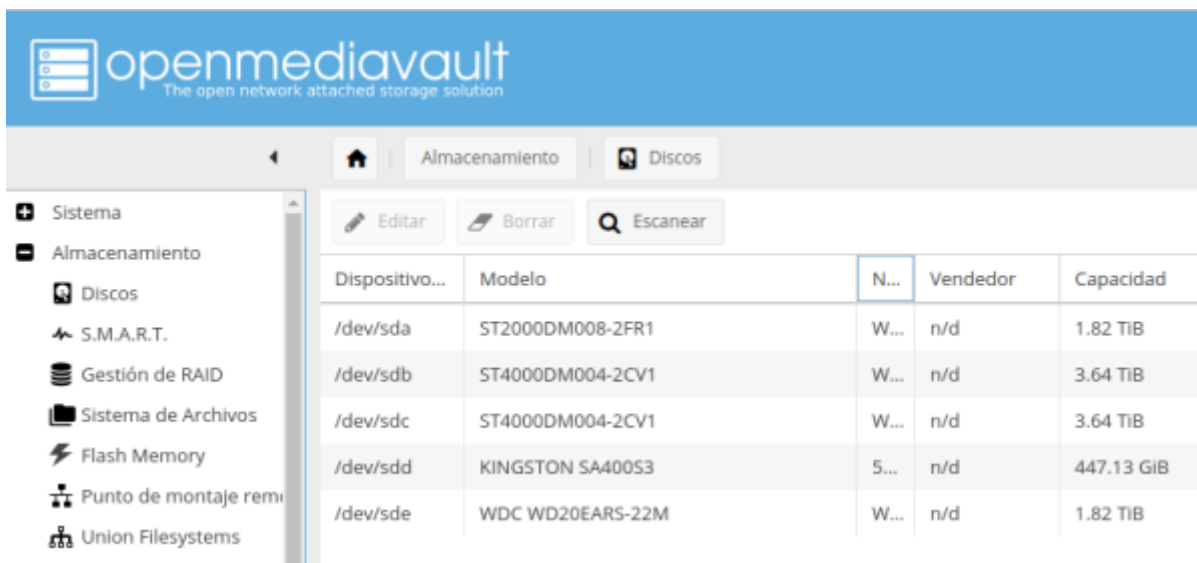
openmediavault
The open network attached storage solution

Almacenamiento | Discos

Sistema
Almacenamiento
Discos
S.M.A.R.T.
Gestión de RAID
Sistema de Archivos
Flash Memory
Punto de montaje rem
Union Filesystems

Editar | Borrar | Escanear

| Dispositivo... | Modelo | N... | Vendedor | Capacidad |
|---|---|---|---|---|
| /dev/sda | ST2000DM008-2FR1 | W... | n/d | 1.82 TiB |
| /dev/sdb | ST4000DM004-2CV1 | W... | n/d | 3.64 TiB |
| /dev/sdc | ST4000DM004-2CV1 | W... | n/d | 3.64 TiB |
| /dev/sdd | KINGSTON SA400S3 | 5... | n/d | 447.13 GiB |
| /dev/sde | WDC WD20EARS-22M | W... | n/d | 1.82 TiB |